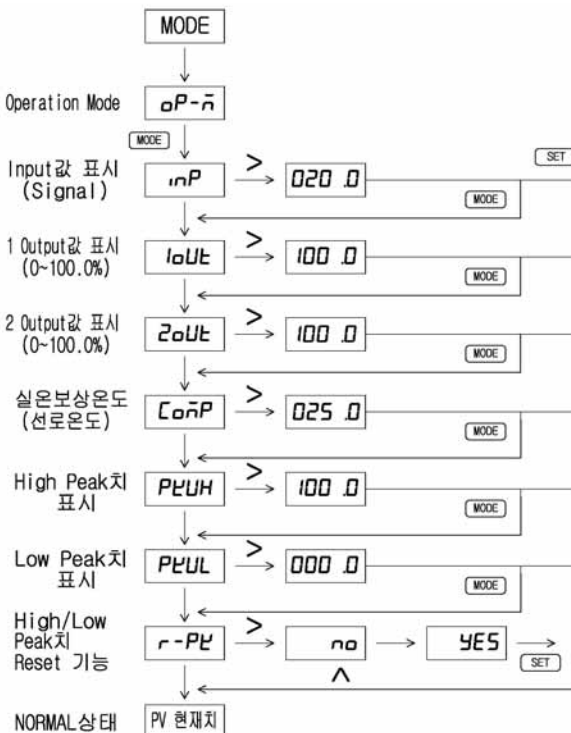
MODE

Operation Mode
oP-n̄

MODE

Input값 표시 (Signal)
inP
>
020 .0
SET
MODE

1 Output값 표시 (0~100.0%)
1oUt
>
100 .0
MODE

2 Output값 표시 (0~100.0%)
2oUt
>
100 .0
MODE

실온보상온도 (선로온도)
ConP
>
025 .0
MODE

High Peak치 표시
PkUH
>
100 .0
MODE

Low Peak치 표시
PkUL
>
000 .0
MODE

High/Low Peak치 Reset 기능
r-Pk
>
no
YES
SET
^

NORMAL상태
PV 현재치